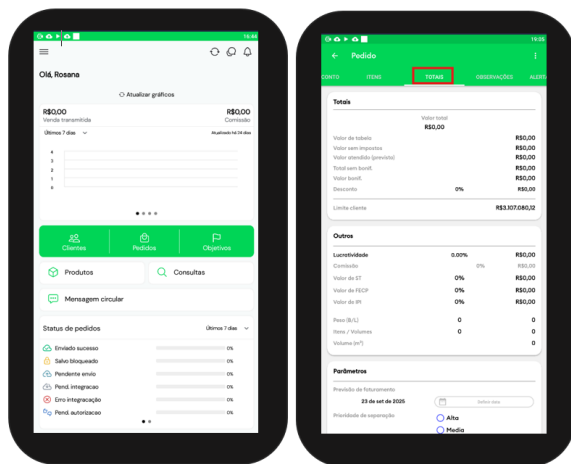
16:44

Olá, Rosana

Atualizar gráficos

R$0,00
Venda transmitida

R$0,00
Comissão

Últimos 7 dias

Atualizado há 24 dias

4
3
2
1
0

Clientes
Pedidos
Objetivos

Produtos
Consultas

Mensagem circular

Status de pedidos
Últimos 7 dias

Enviado sucesso 0%
Salvo bloqueado 0%
Pendente envio 0%
Pend. integracao 0%
Erro integracação 0%
Pend. autorizacao 0%

19:05

Pedido

CONTO
ITENS
TOTAIS
OBSERVAÇÕES
ALERT

Totais

Valor total
R$0,00

| | | |
|---|---|---|
| Valor de tabela | | R$0,00 |
| Valor sem impostos | | R$0,00 |
| Valor atendido (previsto) | | R$0,00 |
| Total sem bonif. | | R$0,00 |
| Valor bonif. | | R$0,00 |
| Desconto | 0% | R$0,00 |
| Limite cliente | | R$3.107.080,12 |

Outros

| | | |
|---|---|---|
| Lucratividade | 0.00% | R$0,00 |
| Comissão | 0% | R$0,00 |
| Valor de ST | 0% | R$0,00 |
| Valor de FECP | 0% | R$0,00 |
| Valor de IPI | 0% | R$0,00 |
| Peso (B/L) | 0 | 0 |
| Itens / Volumes | 0 | 0 |
| Volume (m³) | | 0 |

Parâmetros

Previsão de faturamento
23 de set de 2025
Definir data

Prioridade de separação
Alta
Media